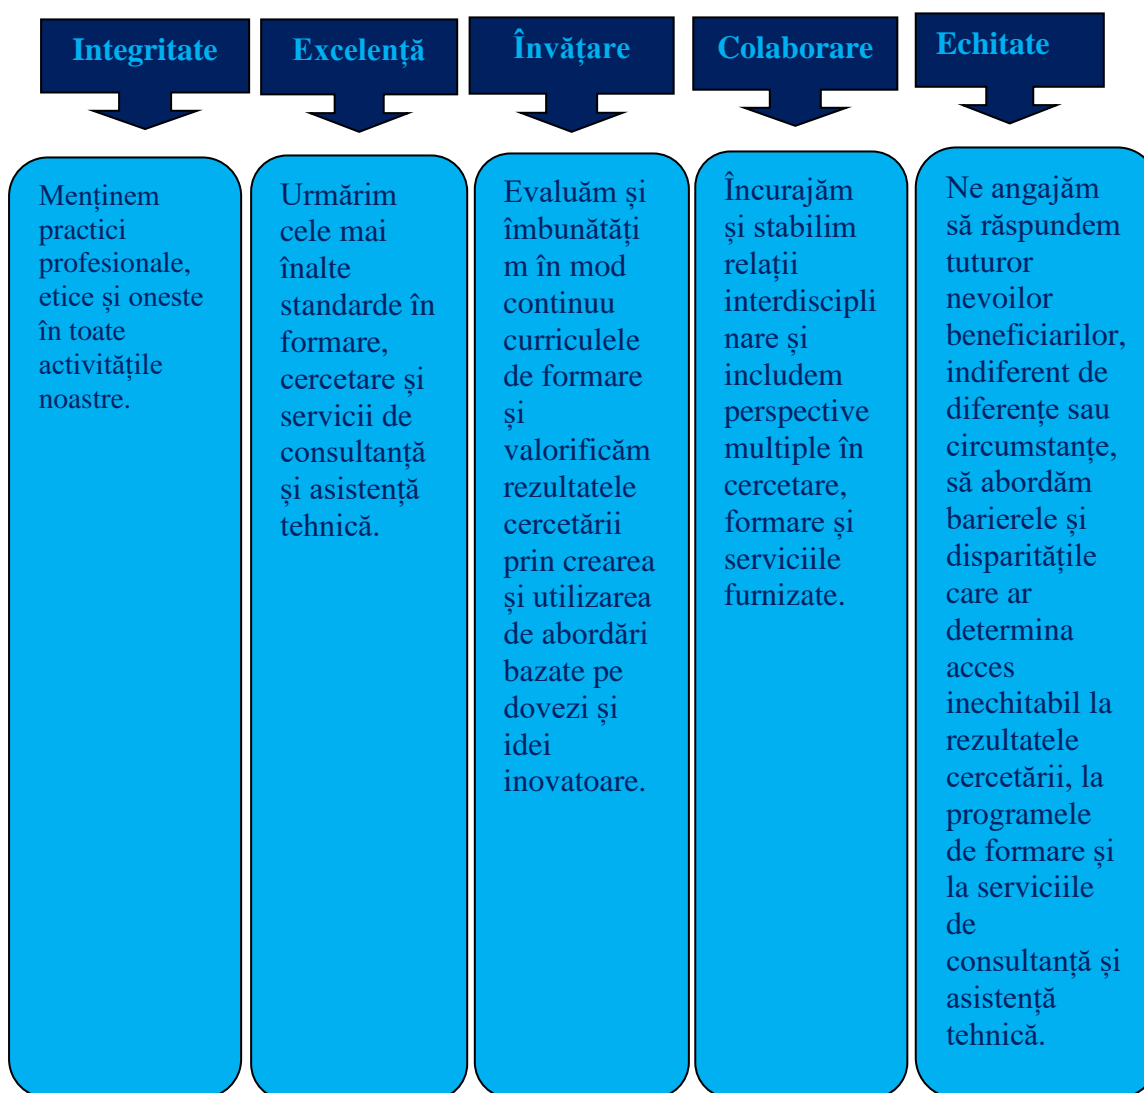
Integritate

Menținem practici profesionale, etice și oneste în toate activitățile noastre.

Excelență

Urmărim cele mai înalte standarde în formare, cercetare și servicii de consultanță și asistență tehnică.

Învățare

Evaluăm și îmbunătățim în mod continuu curriculele de formare și valorificăm rezultatele cercetării prin crearea și utilizarea de abordări bazate pe dovezi și idei inovatoare.

Colaborare

Încurajăm și stabilim relații interdisciplinare și includem perspective multiple în cercetare, formare și serviciile furnizate.

Echitate

Ne angajăm să răspundem tuturor nevoilor beneficiarilor, indiferent de diferențe sau circumstanțe, să abordăm barierele și disparitățile care ar determina acces inechitabil la rezultatele cercetării, la programele de formare și la serviciile de consultanță și asistență tehnică.